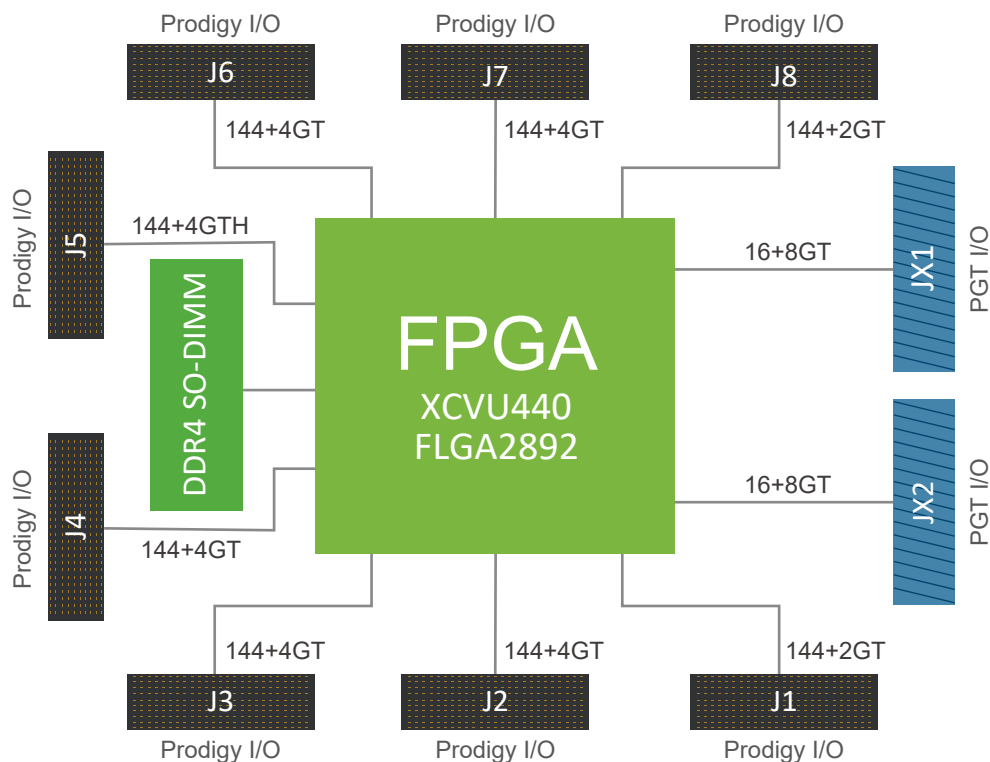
Prodigy I/O
J6
144+4GT

Prodigy I/O
J7
144+4GT

Prodigy I/O
J8
144+2GT

Prodigy I/O
J5
144+4GTH

DDR4 SO-DIMM

FPGA
XCVU440
FLGA2892

16+8GT
JX1
PGT I/O

16+8GT
JX2
PGT I/O

Prodigy I/O
J4
144+4GT

144+4GT
J3
Prodigy I/O

144+4GT
J2
Prodigy I/O

144+2GT
J1
Prodigy I/O